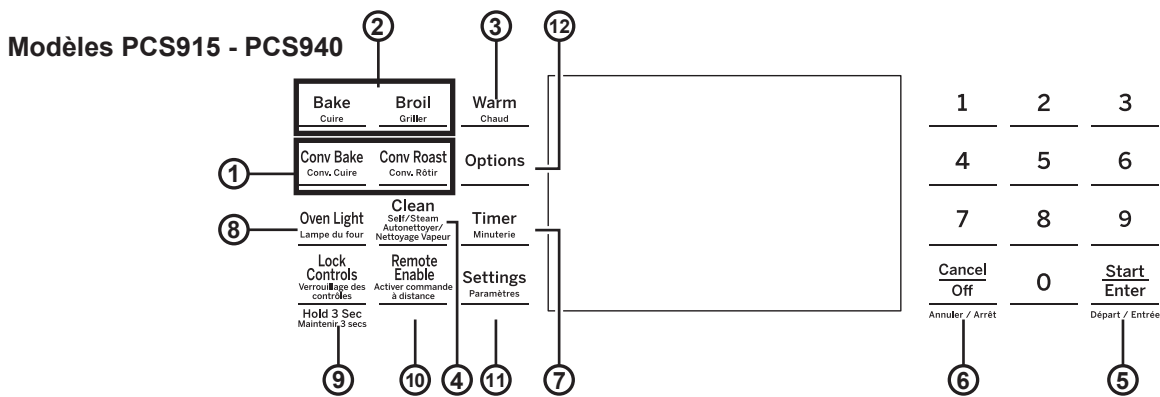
Modèles PCS915 - PCS940

2

3

12

Bake
Cuire

Broil
Griller

Warm
Chaud

1

Conv Bake
Conv. Cuire

Conv Roast
Conv. Rôtir

Options

8

Oven Light
Lampe du four

Clean
Self/Steam
Autonettoyer/
Nettoyage Vapeur

Timer
Minuterie

Lock Controls
Verrouillage des contrôles
Hold 3 Sec
Maintenir 3 secs

Remote Enable
Activer commande à distance

Settings
Paramètres

9

10

4

11

7

1 2 3
4 5 6
7 8 9

Cancel
Off
Annuler / Arrêt

0

Start
Enter
Départ / Entrée

6

5